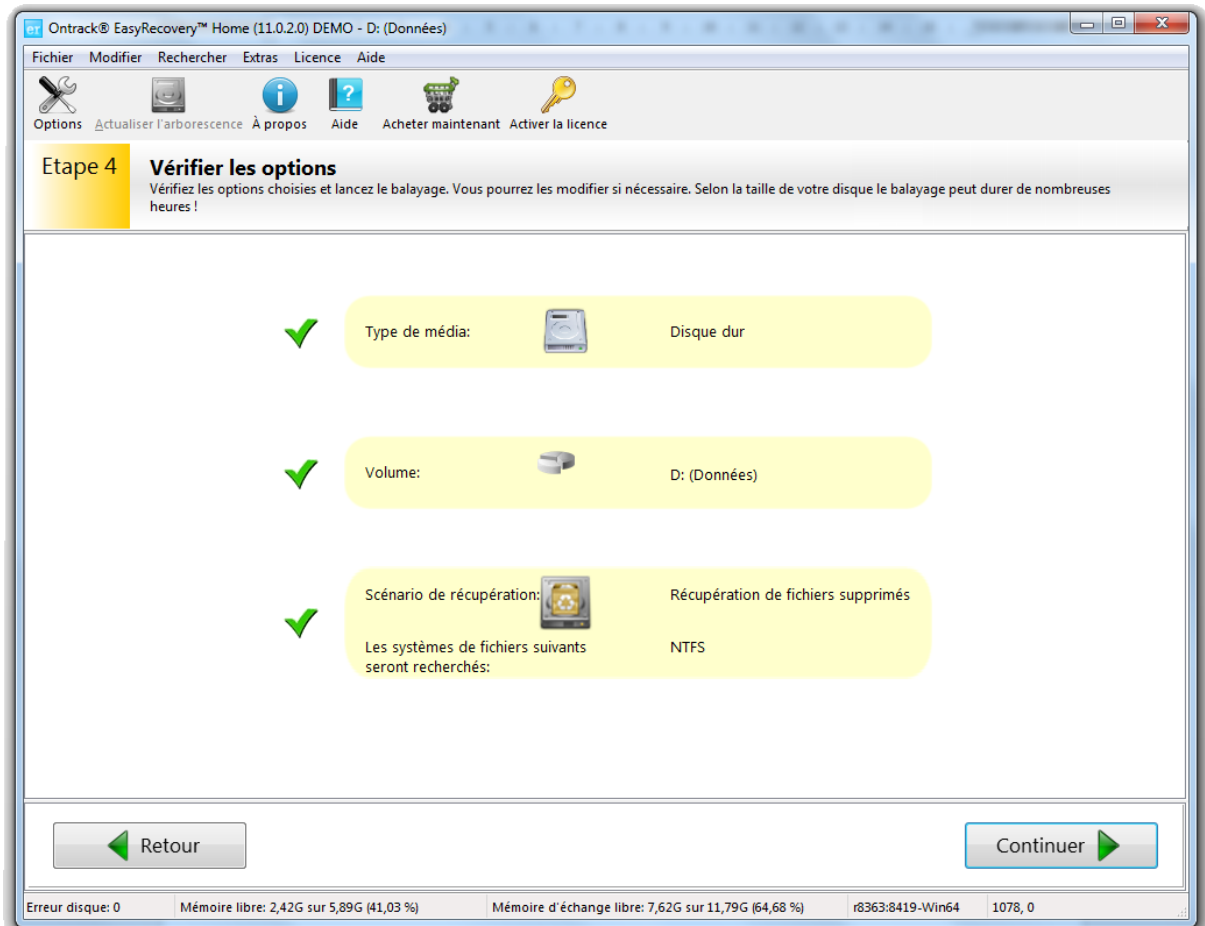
er Ontrack® EasyRecovery™ Home (11.0.2.0) DEMO - D: (Données)

Fichier Modifier Rechercher Extras Licence Aide

Options Actualiser l'arborescence À propos Aide Acheter maintenant Activer la licence

Etape 4

Vérifier les options

Vérifiez les options choisies et lancez le balayage. Vous pourrez les modifier si nécessaire. Selon la taille de votre disque le balayage peut durer de nombreuses heures !

Type de média: Disque dur

Volume: D: (Données)

Scénario de récupération: Récupération de fichiers supprimés

Les systèmes de fichiers suivants seront recherchés: NTFS

Retour

Continuer

Erreur disque: 0 | Mémoire libre: 2,42G sur 5,89G (41,03 %) | Mémoire d'échange libre: 7,62G sur 11,79G (64,68 %) | r8363:8419-Win64 | 1078, 0